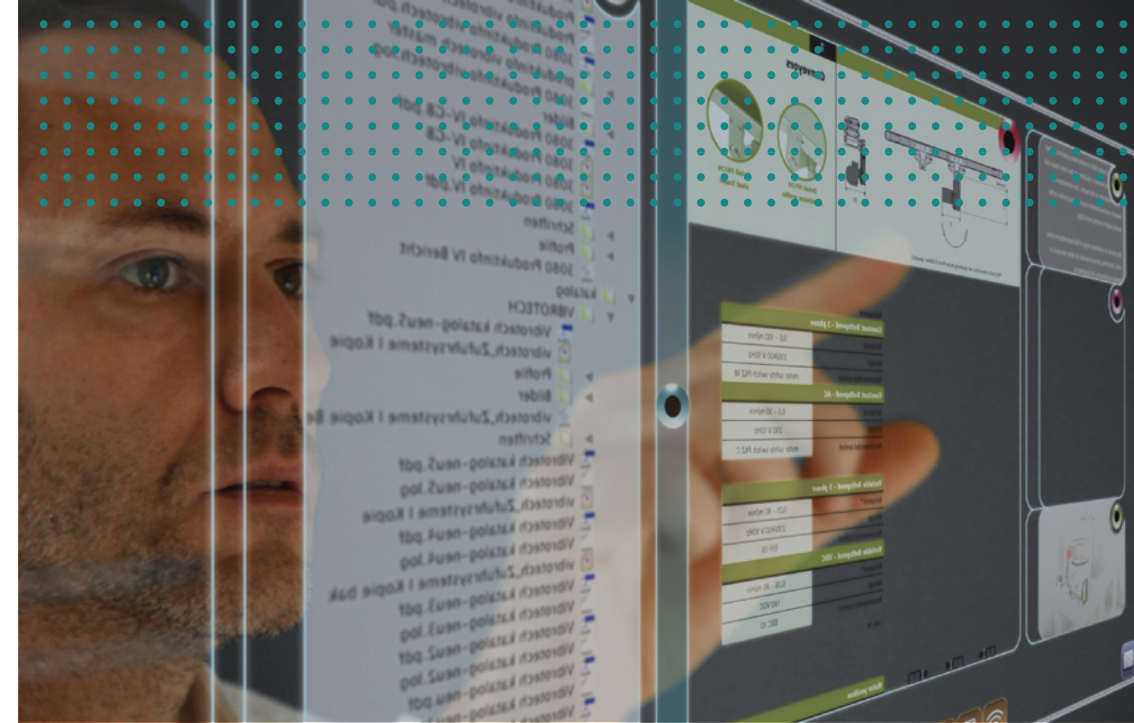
Produktinfo vibrotech.pdf
Produktinfo vibrotech muster
3080 Produktinfo vibrotech.log
3080 Produktinfo IV-CS.pdf
Bilder
3080 Produktinfo IV-CS
3080 Produktinfo IV
3080 Produktinfo IV.pdf
Schriften
Profile
3080 Produktinfo IV Bericht
Katalog
VIBROTECH
Vibrotech Katalog-neuS.pdf
vibrotech_Zufuhrsysteme I Kopie
Profile
Bilder
vibrotech_Zufuhrsysteme I Kopie Be
Schriften
Vibrotech Katalog-neuS.pdf
Vibrotech Katalog-neuS.log
vibrotech_Zufuhrsysteme I Kopie
Vibrotech Katalog-neu4.pdf
Vibrotech Katalog-neu4.log
vibrotech_Zufuhrsysteme I Kopie bak
Vibrotech Katalog-neu3.pdf
Vibrotech Katalog-neu3.log
Vibrotech Katalog-neu2.pdf
Vibrotech Katalog-neu2.log
Vibrotech Katalog-neu.pdf
Conveyors